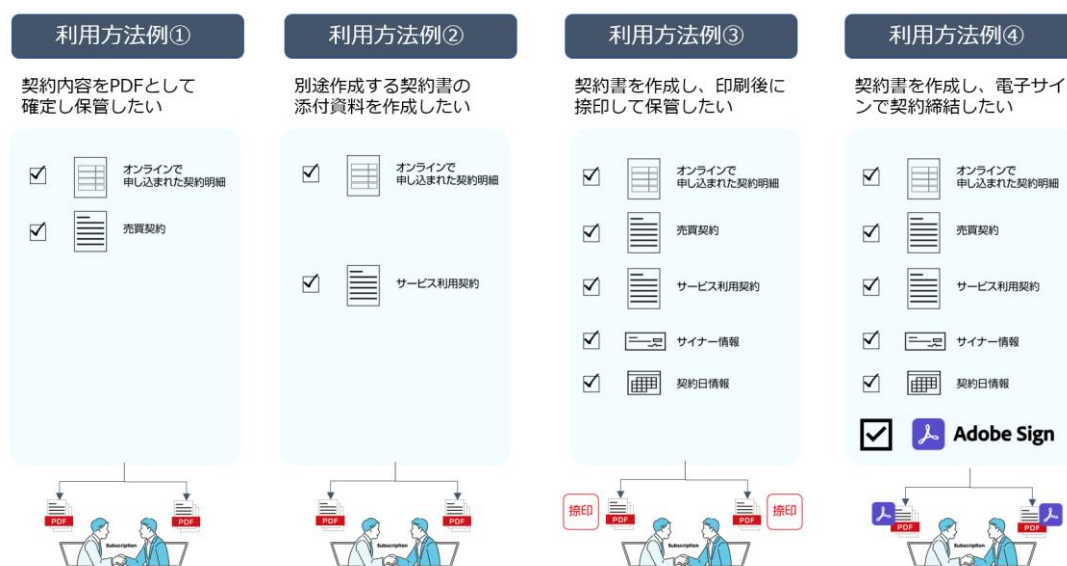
利用方法例①

契約内容をPDFとして確定し保管したい

オンラインで申し込まれた契約明細

売買契約

PDF

Subscription

PDF

利用方法例②

別途作成する契約書の添付資料を作成したい

オンラインで申し込まれた契約明細

サービス利用契約

PDF

Subscription

PDF

利用方法例③

契約書を作成し、印刷後に捺印して保管したい

オンラインで申し込まれた契約明細

売買契約

サービス利用契約

サイナー情報

契約日情報

捺印

PDF

Subscription

PDF

捺印

利用方法例④

契約書を作成し、電子サインで契約締結したい

オンラインで申し込まれた契約明細

売買契約

サービス利用契約

サイナー情報

契約日情報

Adobe Sign

PDF

Subscription

PDF